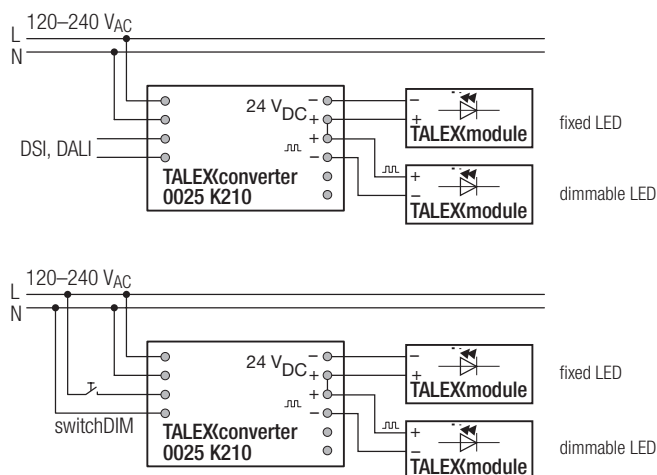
L
N
120–240 $V_{AC}$
DSI, DALI
24 $V_{DC}$
–
+
+
–
TALEX(converter
0025 K210
–
+
TALEX(module
fixed LED
+
–
TALEX(module
dimmable LED

L
N
120–240 $V_{AC}$
switchDIM
24 $V_{DC}$
–
+
+
–
TALEX(converter
0025 K210
–
+
TALEX(module
fixed LED
+
–
TALEX(module
dimmable LED